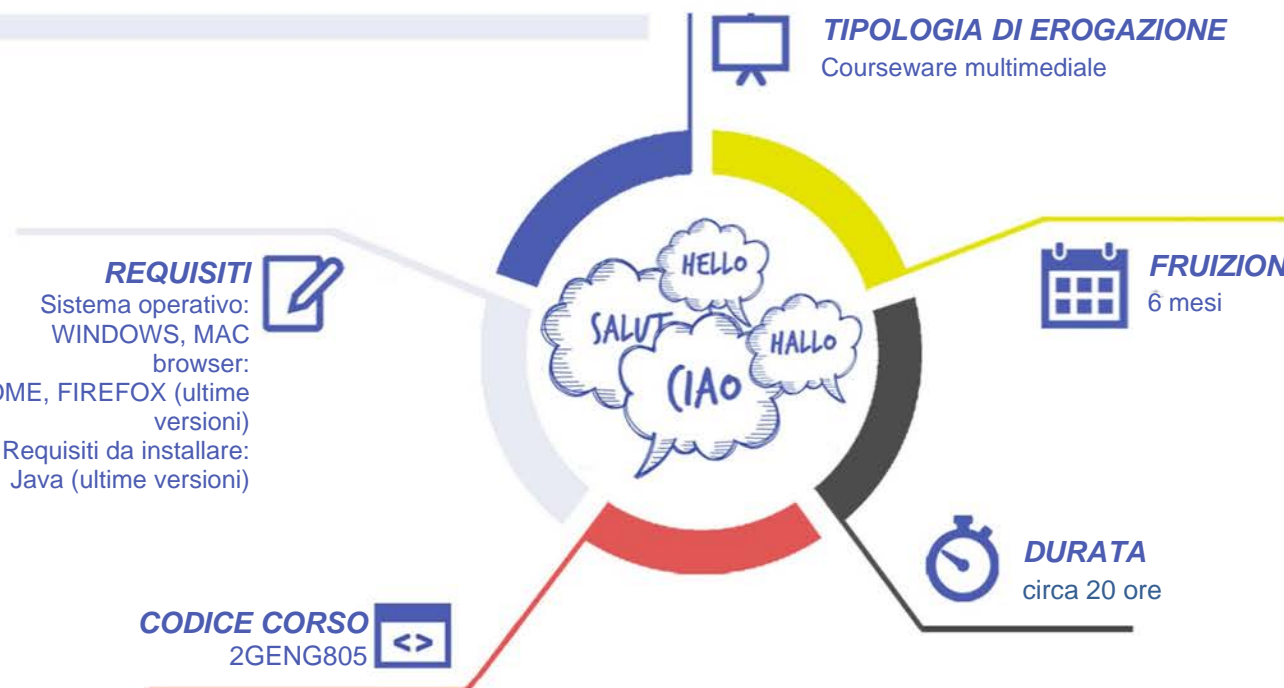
TIPOLOGIA DI EROGAZIONE
Courseware multimediale

REQUISITI
Sistema operativo: WINDOWS, MAC
browser:
OME, FIREFOX (ultime versioni)
Requisiti da installare: Java (ultime versioni)

HELLO
SALUT
HALLO
CIAO

FRUIZION
6 mesi

DURATA
circa 20 ore

CODICE CORSO
2GENG805

<>